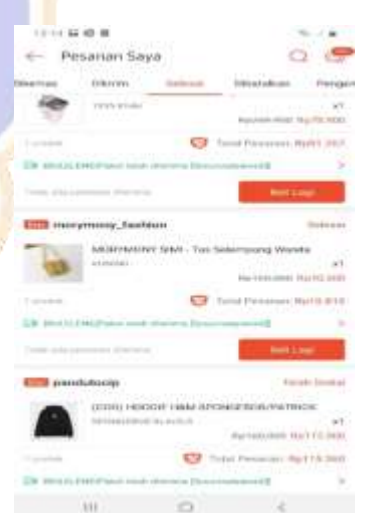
←  Pesanan Saya

Dikemas  Dikirim  Selesai  Dibatalkan  Pengem

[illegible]
x1
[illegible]
1 produk  Total Pesanan: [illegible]
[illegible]
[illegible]  Beli Lagi

Star moymoy_fashion  Selesai
MORYMONY SIMI - Tas Selempang Wanita
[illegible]
x1
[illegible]
1 produk  Total Pesanan: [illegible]
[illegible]
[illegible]  Beli Lagi

Star pandubocip  Pesan Sekali
[COD] HOODIE H&M SPONGEBOB/PATRICK
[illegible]
x1
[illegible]
1 produk  Total Pesanan: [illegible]
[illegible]